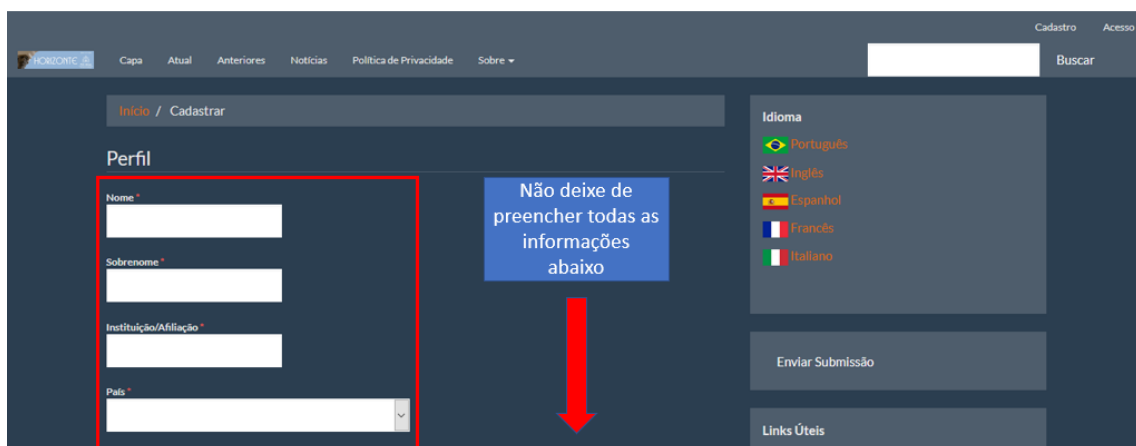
Cadastro Acesso

HORIZONTE

Capa Atual Anteriores Notícias Política de Privacidade Sobre

Buscar

Início / Cadastrar

Perfil

Nome *

Sobrenome *

Instituição/Afiliação *

País *

Não deixe de preencher todas as informações abaixo

Idioma

Português

Inglês

Espanhol

Francês

Italiano

Enviar Submissão

Links Úteis